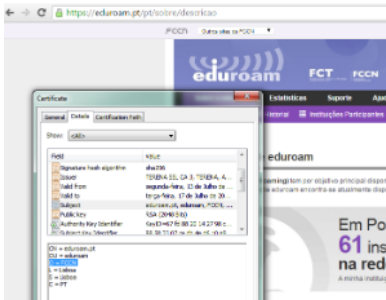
https://eduroam.pt/pt/sobre/descricao

FCCN | Outros sites da FCCN

eduroam FCT FCCN

Estatísticas Suporte Aju

Historial Instituições Participantes

eduroam

Em Po
61 ins
na rede

Certificate

General Details Certification Path

Show: <All>

| Field | Value |
|---|---|
| Signature hash algorithm | sha256 |
| Issuer | TERENA SSL CA 3, TERENA, A... |
| Valid from | segunda-feira, 15 de Julho de ... |
| Valid to | terça-feira, 17 de Julho de ... |
| Subject | eduroam.pt, eduroam, FCCN, ... |
| Public key | RSA (2048 Bits) |
| Authority Key Identifier | KeyID=67 fd 88 20 14 27 98 ... |
| Subject Key Identifier | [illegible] |

CN = eduroam.pt
OU = eduroam
O = FCCN
L = Lisboa
S = Lisboa
C = PT